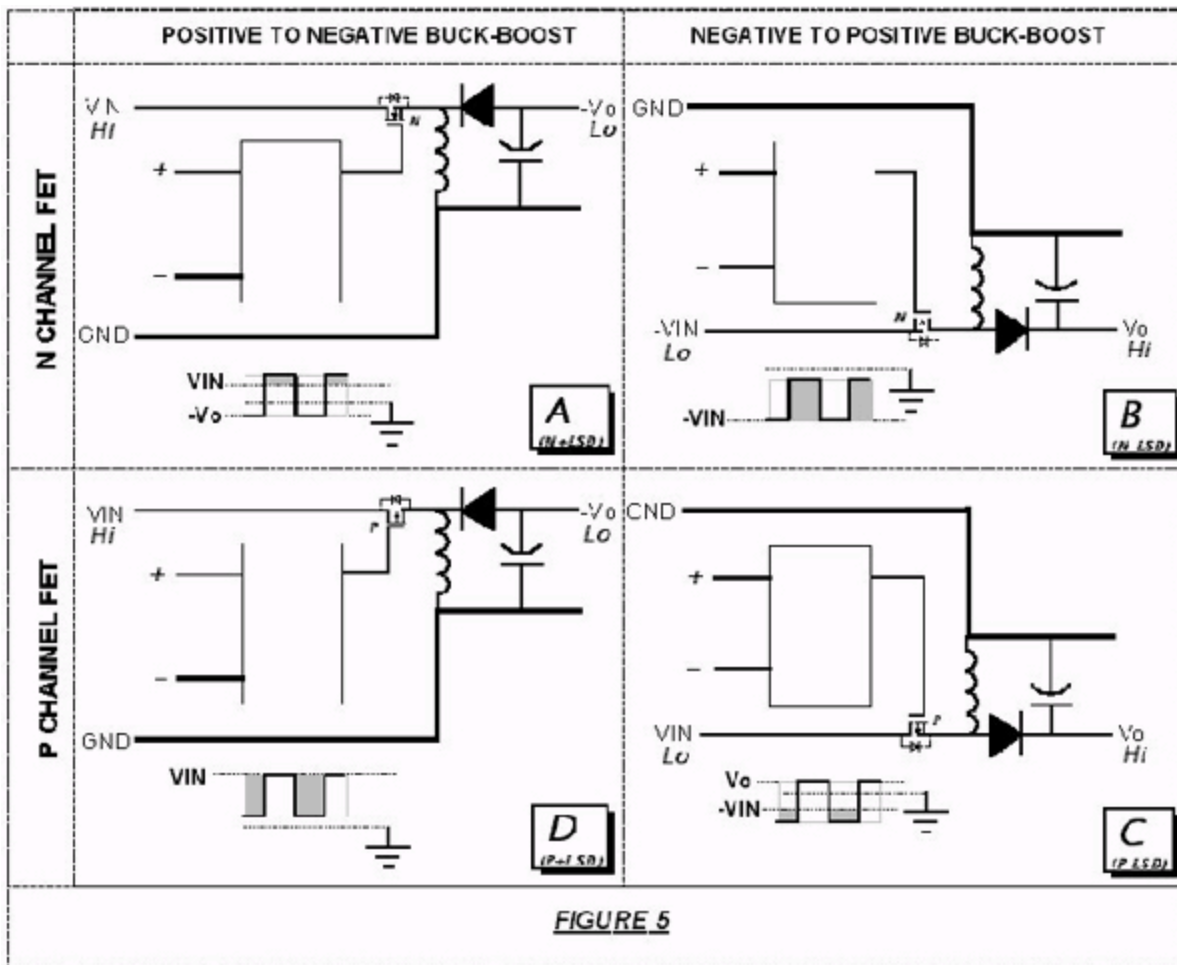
| | POSITIVE TO NEGATIVE BUCK-BOOST | NEGATIVE TO POSITIVE BUCK-BOOST |
|---|---|---|
| N CHANNEL FET | VIN Hi, N, -Vo Lo, +, –, GND, VIN, -Vo, A (N+LSD) | GND, +, –, -VIN Lo, N, Vo Hi, -VIN, B (N LSD) |
| P CHANNEL FET | VIN Hi, P, -Vo Lo, +, –, GND, VIN, D (P+LSD) | GND, +, –, VIN Lo, P, Vo Hi, Vo, -VIN, C (P LSD) |

FIGURE 5